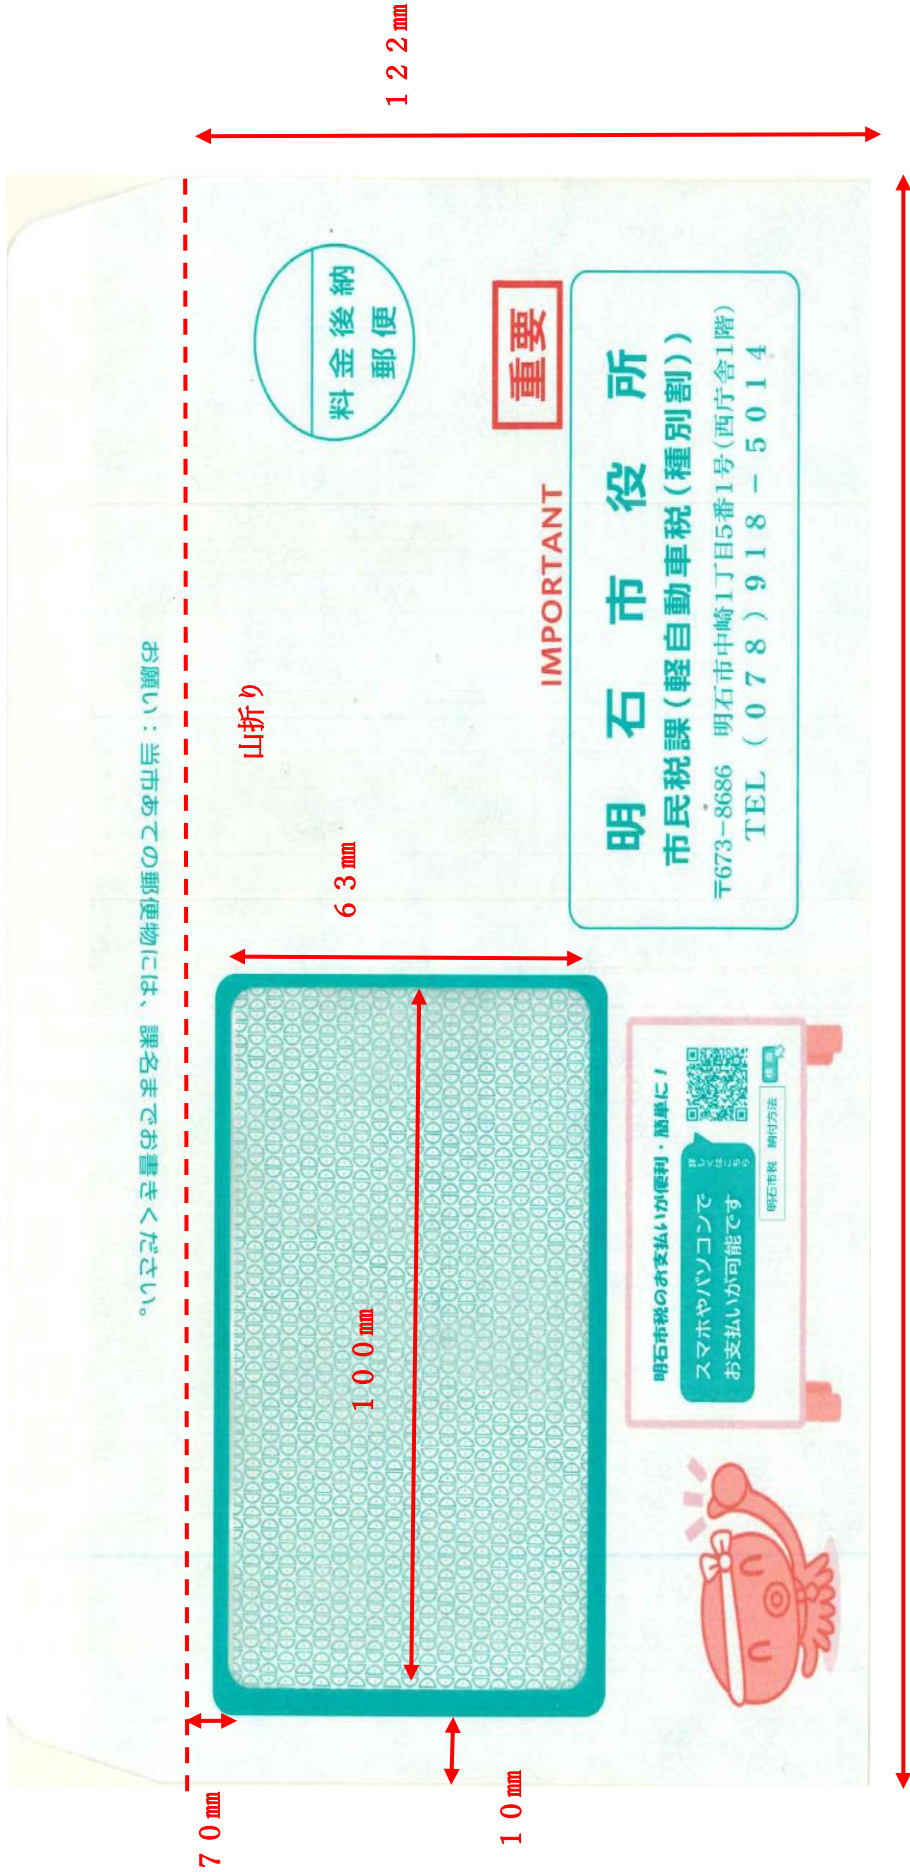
１２２㎜

料金後納
郵便

重要

IMPORTANT

明石市役所
市民税課（軽自動車税（種別割））
〒673-8686 明石市中崎1丁目5番1号（西庁舎1階）
TEL（０７８）９１８－５０１４

お願い：当市あての郵便物には、課名までお書きください。

山折り

６３㎜

１００㎜

明石市税のお支払いが便利・簡単に！
スマホやパソコンで
お支払いが可能です
詳しくはこちら
明石市税 納付方法 検索

７０㎜

１０㎜